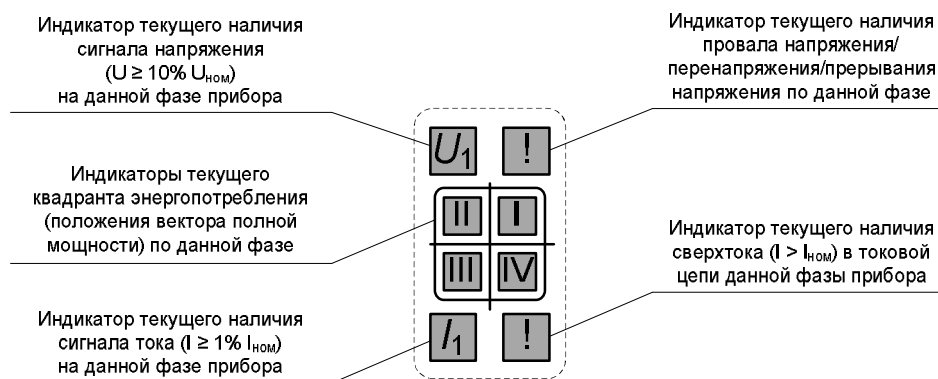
Индикатор текущего наличия сигнала напряжения ($U \geq 10\% \ U_{ном}$) на данной фазе прибора

Индикатор текущего наличия провала напряжения/перенапряжения/прерывания напряжения по данной фазе

$U_1$

!

Индикаторы текущего квадранта энергопотребления (положения вектора полной мощности) по данной фазе

II

I

III

IV

Индикатор текущего наличия сверхтока ($I > I_{ном}$) в токовой цепи данной фазы прибора

Индикатор текущего наличия сигнала тока ($I \geq 1\% \ I_{ном}$) на данной фазе прибора

$I_1$

!